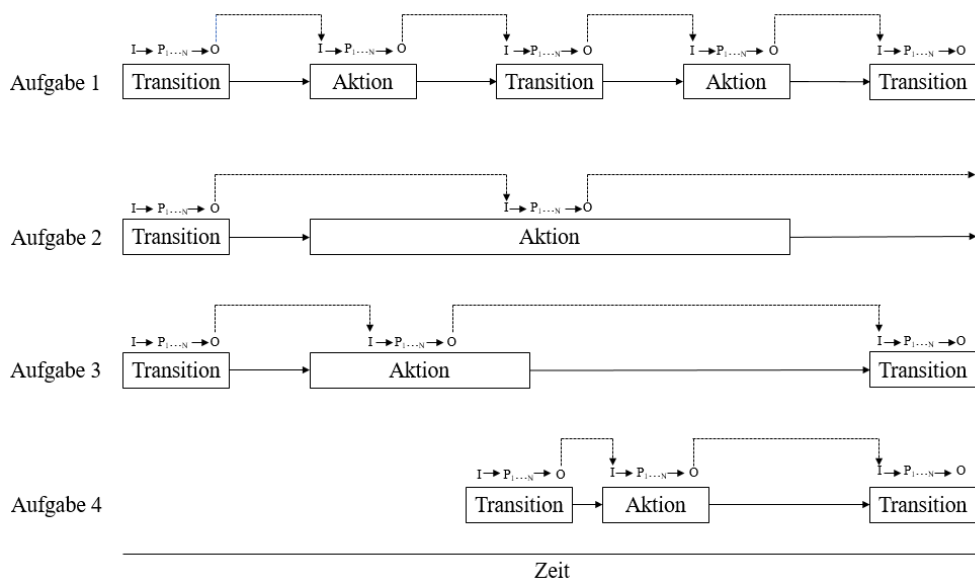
Aufgabe 1
$I \rightarrow P_{1...N} \rightarrow O$ Transition
$I \rightarrow P_{1...N} \rightarrow O$ Aktion
$I \rightarrow P_{1...N} \rightarrow O$ Transition
$I \rightarrow P_{1...N} \rightarrow O$ Aktion
$I \rightarrow P_{1...N} \rightarrow O$ Transition

Aufgabe 2
$I \rightarrow P_{1...N} \rightarrow O$ Transition
$I \rightarrow P_{1...N} \rightarrow O$ Aktion

Aufgabe 3
$I \rightarrow P_{1...N} \rightarrow O$ Transition
$I \rightarrow P_{1...N} \rightarrow O$ Aktion
$I \rightarrow P_{1...N} \rightarrow O$ Transition

Aufgabe 4
$I \rightarrow P_{1...N} \rightarrow O$ Transition
$I \rightarrow P_{1...N} \rightarrow O$ Aktion
$I \rightarrow P_{1...N} \rightarrow O$ Transition

Zeit